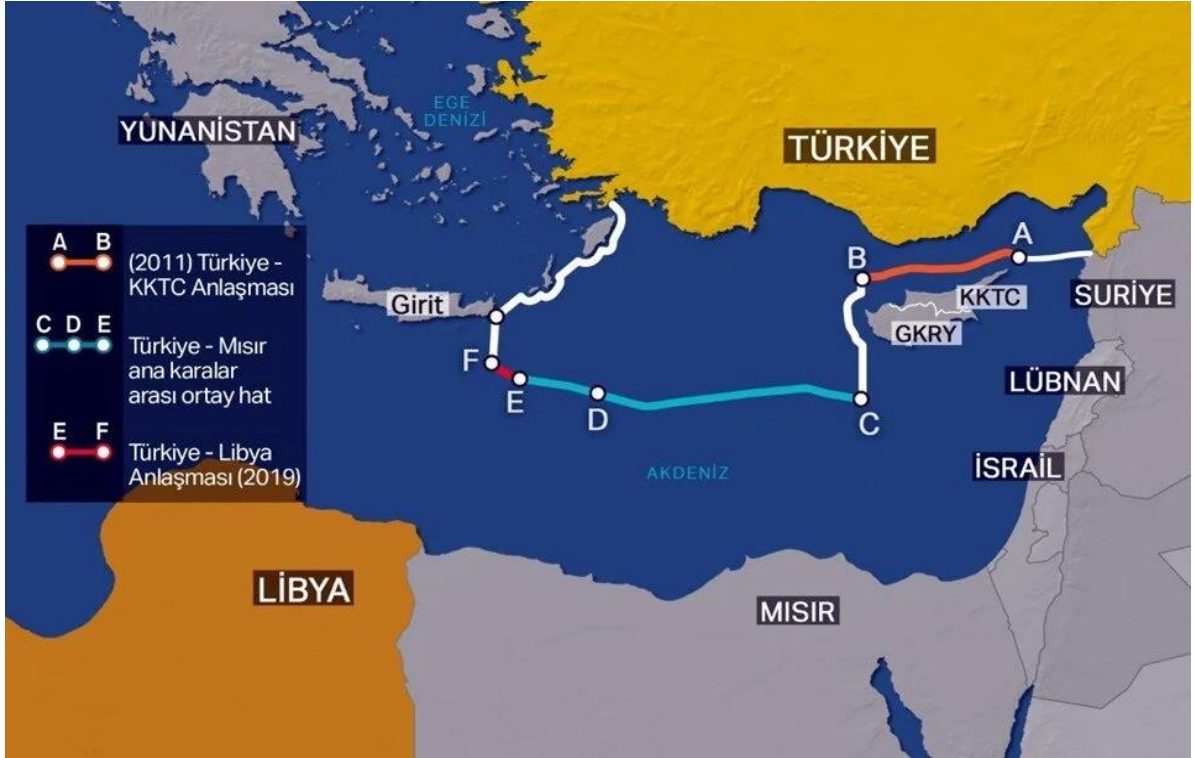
EGE DENİZİ

YUNANİSTAN

TÜRKİYE

A B
(2011) Türkiye - KKTC Anlaşması

C D E
Türkiye - Mısır ana karalar arası ortay hat

E F
Türkiye - Libya Anlaşması (2019)

Girit

B

A

KKTC

SURİYE

GKRY

F

E

D

C

LÜBNAN

AKDENİZ

İSRAİL

LİBYA

MISIR